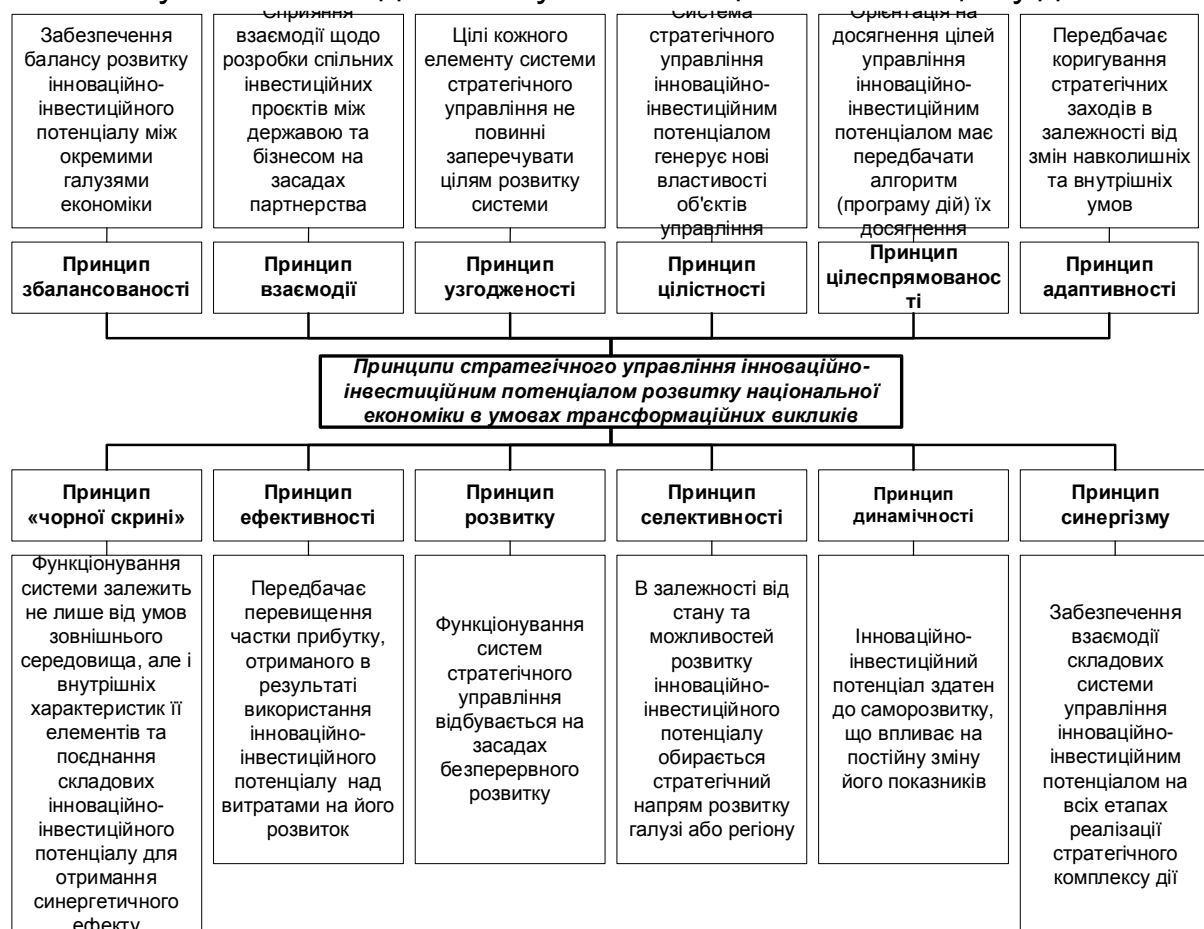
Забезпечення балансу розвитку інноваційно-інвестиційного потенціалу між окремими галузями економіки

Сприяння взаємодії щодо розробки спільних інвестиційних проєктів між державою та бізнесом на засадах партнерства

Цілі кожного елементу системи стратегічного управління не повинні заперечувати цілям розвитку системи

Система стратегічного управління інноваційно-інвестиційним потенціалом генерує нові властивості об'єктів управління

Орієнтація на досягнення цілей управління інноваційно-інвестиційним потенціалом має передбачати алгоритм (програму дій) їх досягнення

Передбачає коригування стратегічних заходів в залежності від змін навколишніх та внутрішніх умов

**Принцип збалансованості**

**Принцип взаємодії**

**Принцип узгодженості**

**Принцип цілістності**

**Принцип цілеспрямованості**

**Принцип адаптивності**

***Принципи стратегічного управління інноваційно-інвестиційним потенціалом розвитку національної економіки в умовах трансформаційних викликів***

**Принцип «чорної скрині»**

**Принцип ефективності**

**Принцип розвитку**

**Принцип селективності**

**Принцип динамічності**

**Принцип синергізму**

Функціонування системи залежить не лише від умов зовнішнього середовища, але і внутрішніх характеристик її елементів та поєднання складових інноваційно-інвестиційного потенціалу для отримання синергетичного ефекту

Передбачає перевищення частки прибутку, отриманого в результаті використання інноваційно-інвестиційного потенціалу над витратами на його розвиток

Функціонування систем стратегічного управління відбувається на засадах безперервного розвитку

В залежності від стану та можливостей розвитку інноваційно-інвестиційного потенціалу обирається стратегічний напрям розвитку галузі або регіону

Інноваційно-інвестиційний потенціал здатен до саморозвитку, що впливає на постійну зміну його показників

Забезпечення взаємодії складових системи управління інноваційно-інвестиційним потенціалом на всіх етапах реалізації стратегічного комплексу дії